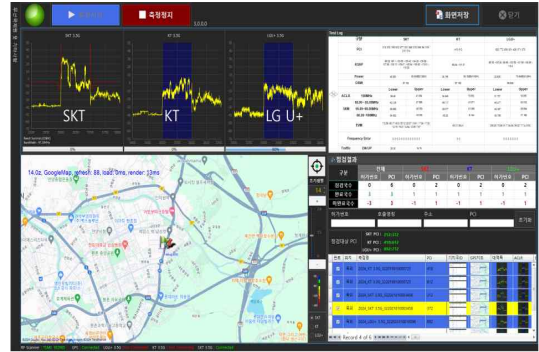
측정정지

화면저장

닫기

SKT

KT

LG U+

Test Log

14.0z, GoogleMap, refresh: 88, load: 5ms, render: 13ms

정검결과

구분

전체

판정개수

0

6

0

2

0

2

0

2

판별개수

3

1

1

1

1

1

1

-

미판별개수

-3

3

-1

1

-1

1

-1

1

허가번호

호출명칭

주소

PCI

조기화

Record 4 of 6